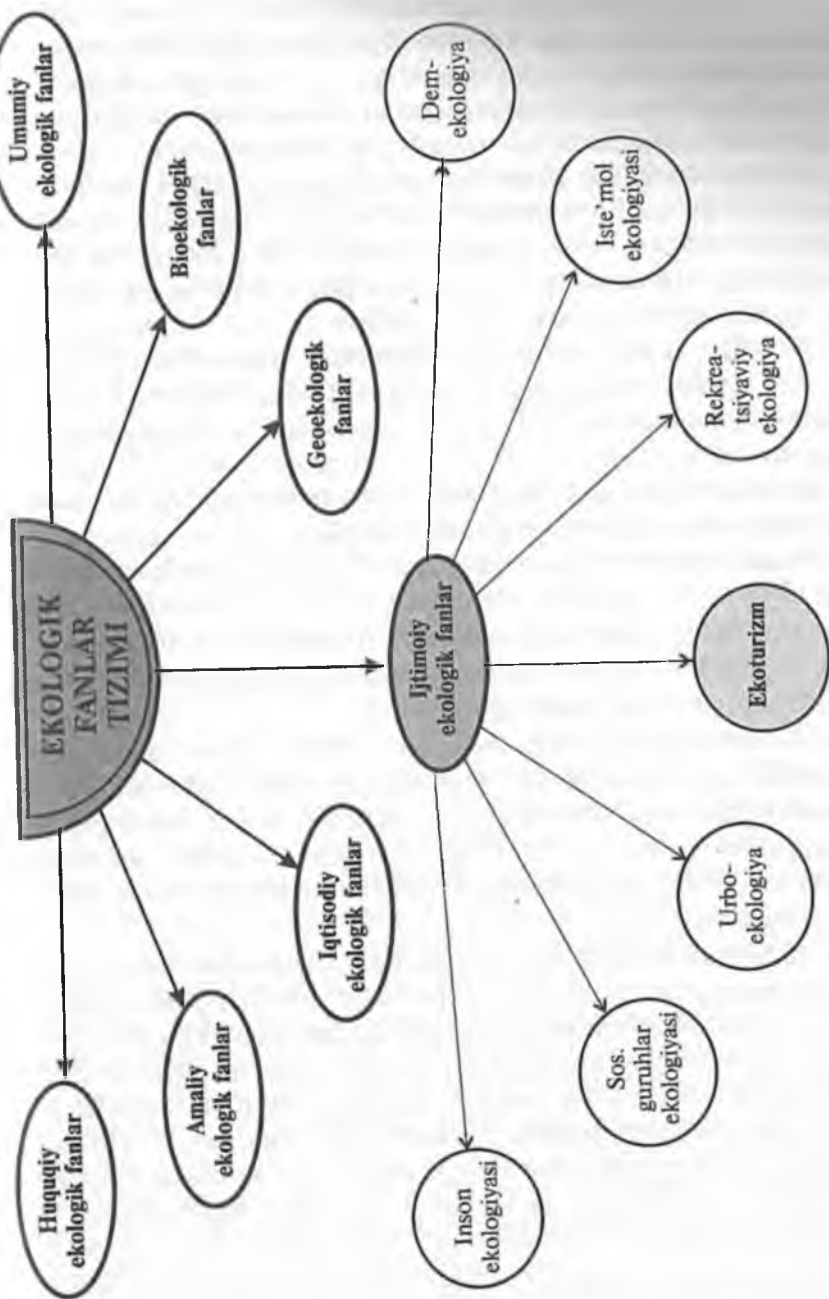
EKOLOGIK FANLAR TIZIMI

Umumiy ekologik fanlar

Bioekologik fanlar

Geoekologik fanlar

Ijtimoiy ekologik fanlar

Iqtisodiy ekologik fanlar

Amaliy ekologik fanlar

Huquqiy ekologik fanlar

Dem-ekologiya

Iste'mol ekologiyasi

Rekrea-tsiyaviy ekologiya

Ekoturizm

Urbo-ekologiya

Sos. guruhlar ekologiyasi

Inson ekologiyasi